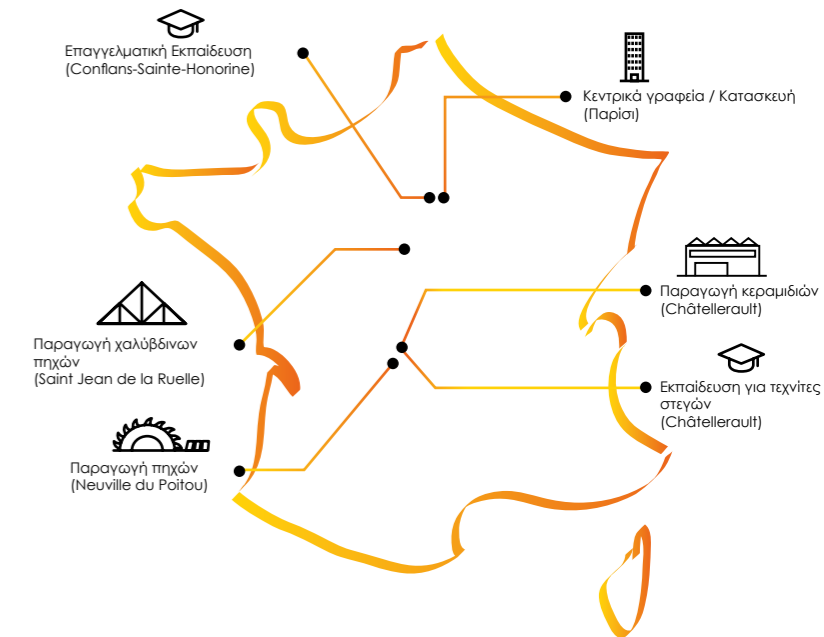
Επαγγελματική Εκπαίδευση
(Conflans-Sainte-Honorine)

Κεντρικά γραφεία / Κατασκευή
(Παρίσι)

Παραγωγή κεραμιδιών
(Châtellerault)

Εκπαίδευση για τεχνίτες στεγών
(Châtellerault)

Παραγωγή χαλύβδινων πηχών
(Saint Jean de la Ruelle)

Παραγωγή πηχών
(Neuville du Poitou)